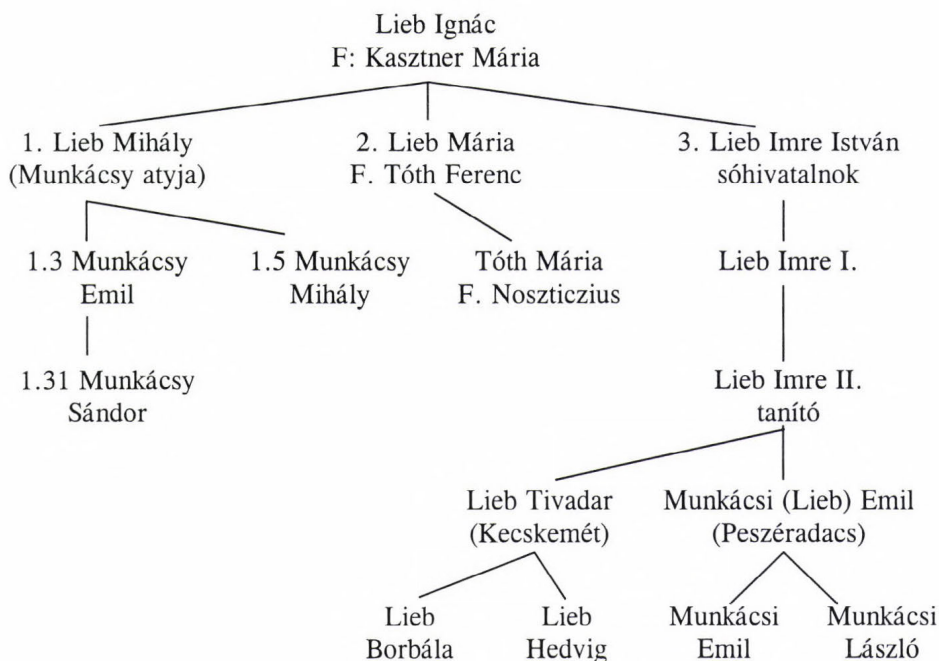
Lieb Ignác
F: Kasztner Mária

1. Lieb Mihály
(Munkácsy atyja)

2. Lieb Mária
F. Tóth Ferenc

3. Lieb Imre István
sóhivatalnok

1.3 Munkácsy
Emil

1.5 Munkácsy
Mihály

Tóth Mária
F. Noszticzius

Lieb Imre I.

1.31 Munkácsy
Sándor

Lieb Imre II.
tanító

Lieb Tivadar
(Kecskemét)

Munkácsi (Lieb) Emil
(Peszéradacs)

Lieb
Borbála

Lieb
Hedvig

Munkácsi
Emil

Munkácsi
László